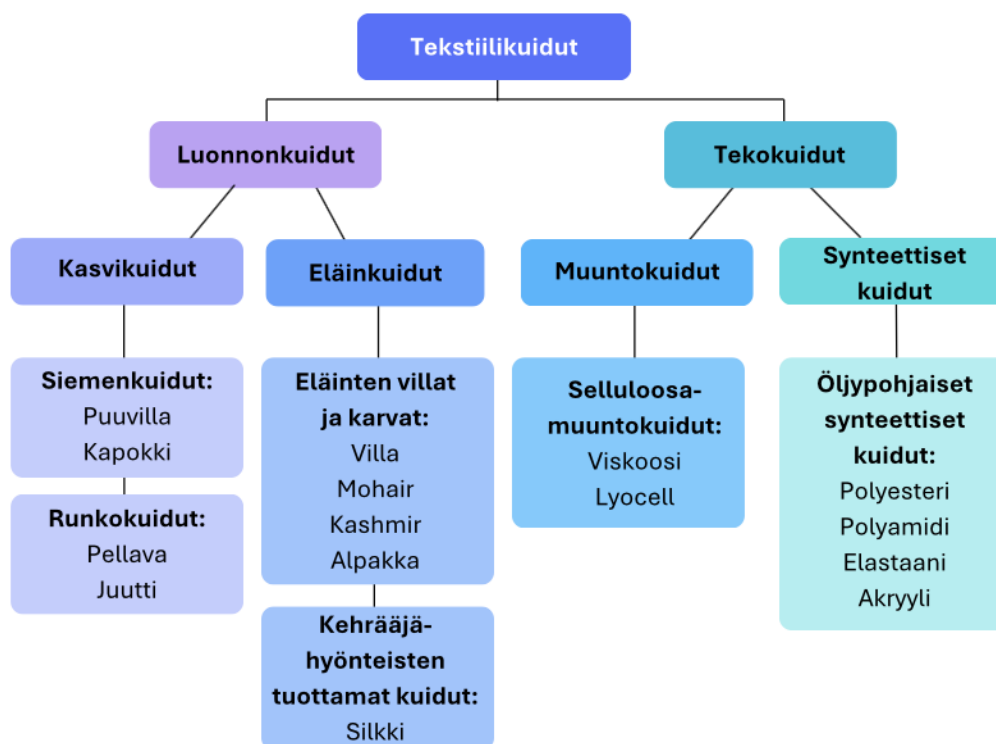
Tekstiilikuidut

Luonnonkuidut

Tekokuidut

Kasvikuidut

Eläinkuidut

Muuntokuidut

Synteettiset kuidut

Siemenkuidut:
Puuvilla
Kapokki

Runkokuidut:
Pellava
Juutti

Eläinten villat ja karvat:
Villa
Mohair
Kashmir
Alpakka

Kehrääjähyönteisten tuottamat kuidut:
Silkki

Selluloosamuuntokuidut:
Viskoosi
Lyocell

Öljypohjaiset synteettiset kuidut:
Polyesteri
Polyamidi
Elastaani
Akryyli